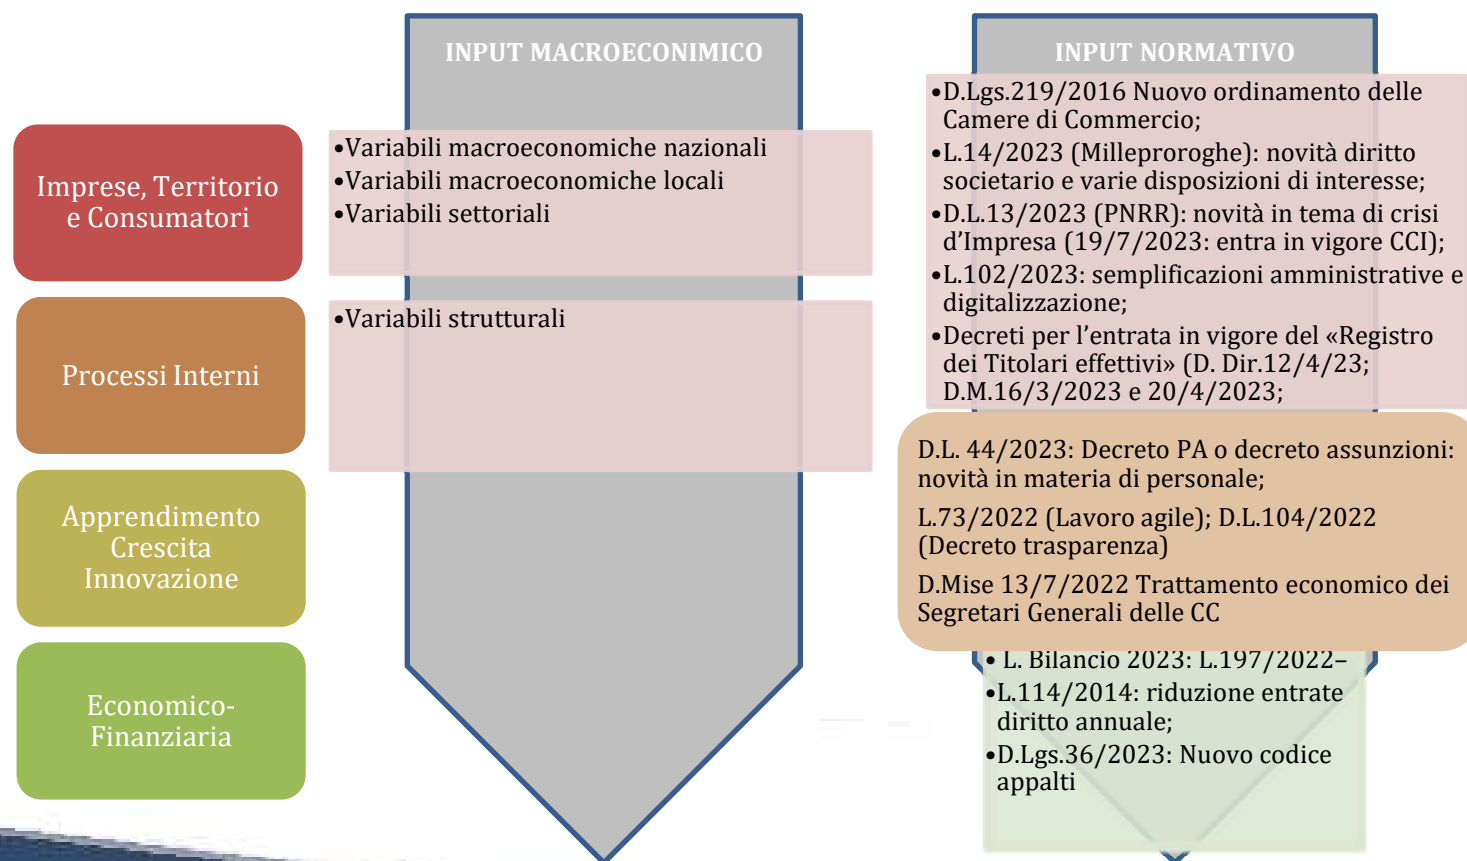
Imprese, Territorio e Consumatori

Processi Interni

Apprendimento Crescita Innovazione

Economico-Finanziaria

INPUT MACROECONIMICO

•Variabili macroeconomiche nazionali
•Variabili macroeconomiche locali
•Variabili settoriali

•Variabili strutturali

INPUT NORMATIVO

•D.Lgs.219/2016 Nuovo ordinamento delle Camere di Commercio;
•L.14/2023 (Milleproroghe): novità diritto societario e varie disposizioni di interesse;
•D.L.13/2023 (PNRR): novità in tema di crisi d'Impresa (19/7/2023: entra in vigore CCI);
•L.102/2023: semplificazioni amministrative e digitalizzazione;
•Decreti per l'entrata in vigore del «Registro dei Titolari effettivi» (D. Dir.12/4/23; D.M.16/3/2023 e 20/4/2023;

D.L. 44/2023: Decreto PA o decreto assunzioni: novità in materia di personale;

L.73/2022 (Lavoro agile); D.L.104/2022 (Decreto trasparenza)

D.Mise 13/7/2022 Trattamento economico dei Segretari Generali delle CC

• L. Bilancio 2023: L.197/2022–
•L.114/2014: riduzione entrate diritto annuale;
•D.Lgs.36/2023: Nuovo codice appalti